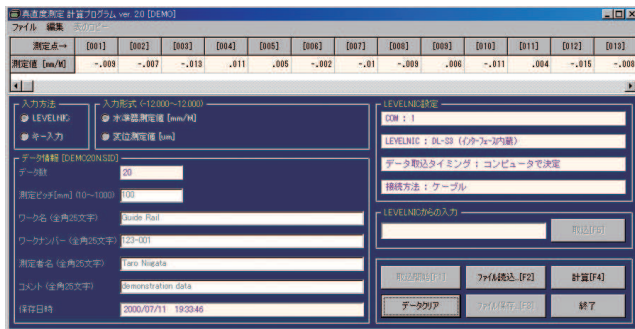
真直度測定 計算プログラム ver. 2.0 [DEMO]
ファイル 編集 表示(オプション)

| 測定点→ | [001] | [002] | [003] | [004] | [005] | [006] | [007] | [008] | [009] | [010] | [011] | [012] | [013] |
|---|---|---|---|---|---|---|---|---|---|---|---|---|---|
| 測定値 [mm/M] | -.009 | -.007 | -.013 | .011 | .005 | -.002 | -.01 | -.009 | .006 | -.011 | .004 | -.015 | -.008 |

入力方法
LEVELNIC
キー入力

入力形式 (-12.000~12.000)
水準器測定値 [mm/M]
変位測定値 [um]

データ情報 [DEMO20.NSID]
データ数 20
測定ピッチ[mm] (1.0~1000) 100
ワーク名 (全角25文字) Guide Rail
ワークナンバー (全角25文字) 123-001
測定者名 (全角25文字) Taro Niigata
コメント (全角25文字) demonstration data
保存日時 2000/07/11 19:33:46

LEVELNIC設定
COM : 1
LEVELNIC : DL-S3 (インターフェース内蔵)
データ取込タイミング : コンピュータで決定
接続方法 : ケーブル

LEVELNICからの入力
取込[F6]

取込開始[F1]
ファイル読込..[F2]
計算[F4]
データクリア
ファイル保存..[F3]
終了